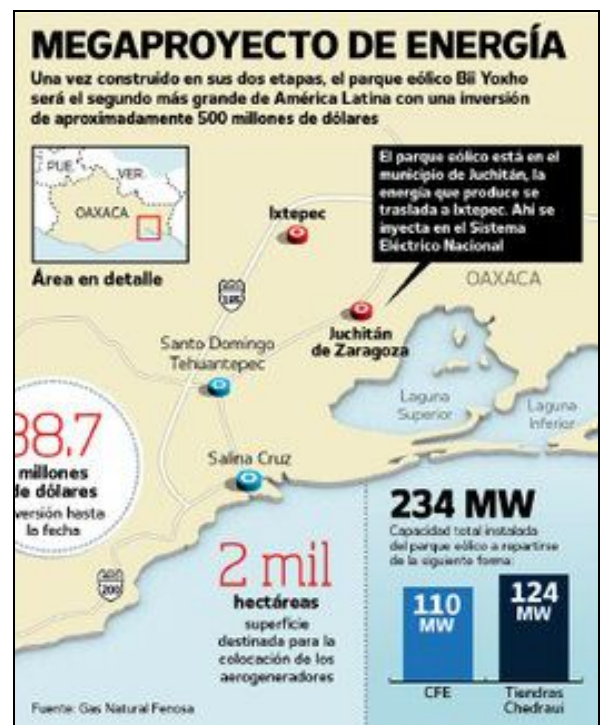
MEGAPROYECTO DE ENERGÍA

Una vez construido en sus dos etapas, el parque eólico Bii Yoxho será el segundo más grande de América Latina con una inversión de aproximadamente 500 millones de dólares

PUE. VER. OAXACA

Área en detalle

El parque eólico está en el municipio de Juchitán, la energía que produce se traslada a Ixtepec. Ahí se inyecta en el Sistema Eléctrico Nacional

Ixtepec

185

OAXACA

Juchitán de Zaragoza

Santo Domingo Tehuantepec

Laguna Superior

Laguna Inferior

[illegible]88.7 millones de dólares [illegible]versión hasta la fecha

Salina Cruz

200

2 mil hectáreas superficie destinada para la colocación de los aerogeneradores

234 MW
Capacidad total instalada del parque eólico a repartirse de la siguiente forma:

110 MW
CFE

124 MW
Tiendras Chedraui

Fuente: Gas Natural Fenosa